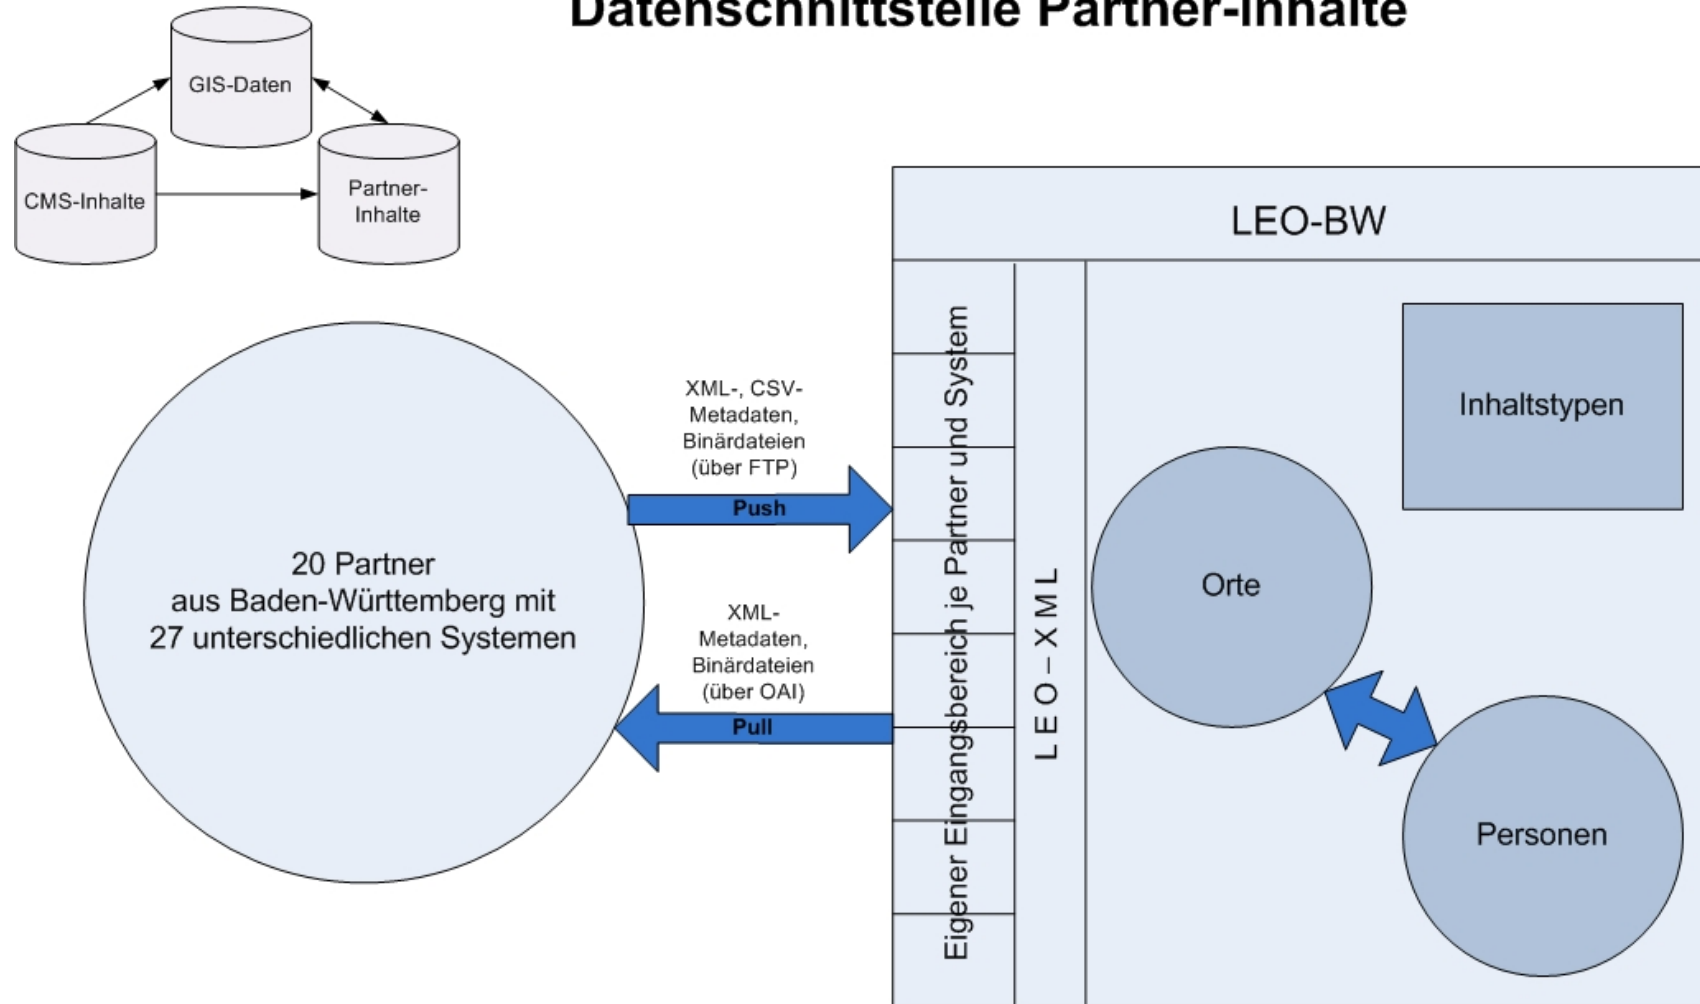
Datenschnittstelle Partner-Inhalte

GIS-Daten

CMS-Inhalte

Partner-Inhalte

LEO-BW

XML-, CSV-Metadaten, Binärdateien (über FTP)

Push

20 Partner aus Baden-Württemberg mit 27 unterschiedlichen Systemen

XML-Metadaten, Binärdateien (über OAI)

Pull

Eigener Eingangsbereich je Partner und System

L E O – X M L

Inhaltstypen

Orte

Personen